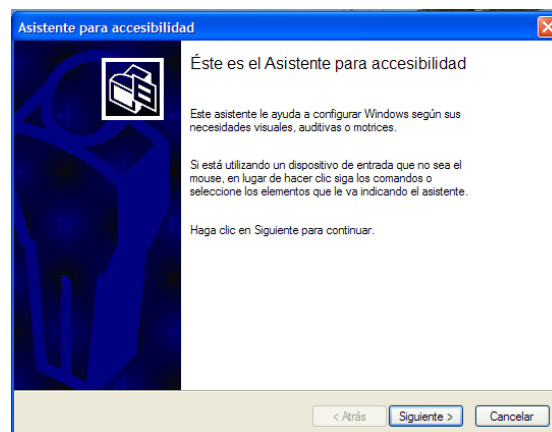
Asistente para accesibilidad

Éste es el Asistente para accesibilidad

Este asistente le ayuda a configurar Windows según sus necesidades visuales, auditivas o motrices.

Si está utilizando un dispositivo de entrada que no sea el mouse, en lugar de hacer clic siga los comandos o seleccione los elementos que le va indicando el asistente.

Haga clic en Siguiente para continuar.

< Atrás   Siguiente >   Cancelar